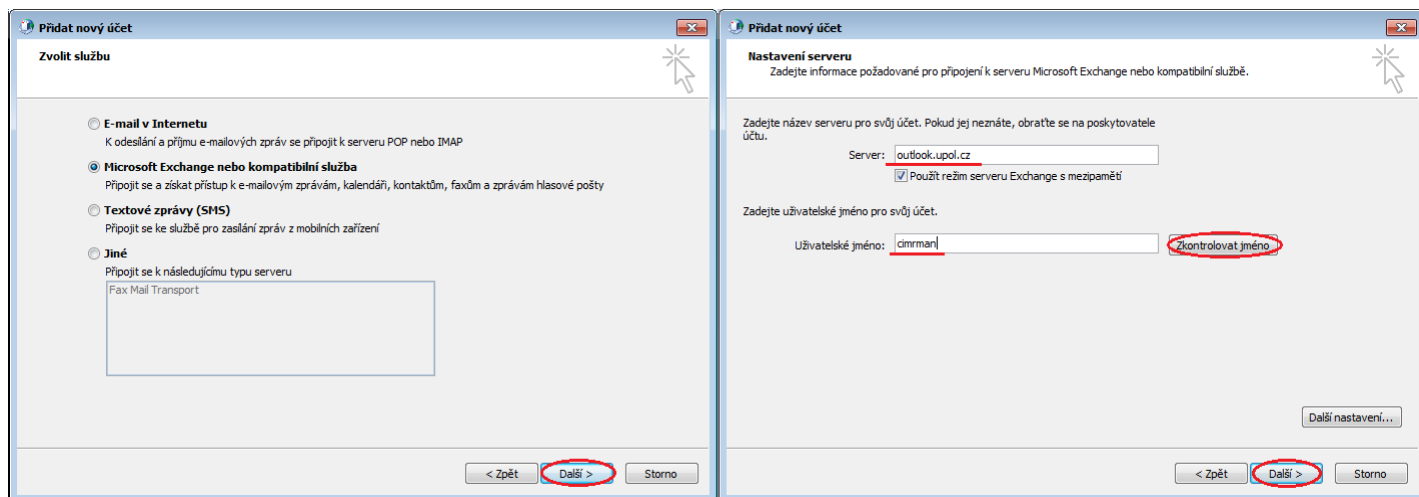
Přidat nový účet

Zvolit službu

E-mail v Internetu
K odesílání a příjmu e-mailových zpráv se připojit k serveru POP nebo IMAP

Microsoft Exchange nebo kompatibilní služba
Připojit se a získat přístup k e-mailovým zprávám, kalendáři, kontaktům, faxům a zprávám hlasové pošty

Textové zprávy (SMS)
Připojit se ke službě pro zasílání zpráv z mobilních zařízení

Jiné
Připojit se k následujícímu typu serveru

Fax Mail Transport

< Zpět
Další >
Storno

Přidat nový účet

Nastavení serveru
Zadejte informace požadované pro připojení k serveru Microsoft Exchange nebo kompatibilní službě.

Zadejte název serveru pro svůj účet. Pokud jej neznáte, obraťte se na poskytovatele účtu.

Server: outlook.upol.cz

Použít režim serveru Exchange s mezipamětí

Zadejte uživatelské jméno pro svůj účet.

Uživatelské jméno: cimrman

Zkontrolovat jméno

Další nastavení...

< Zpět
Další >
Storno